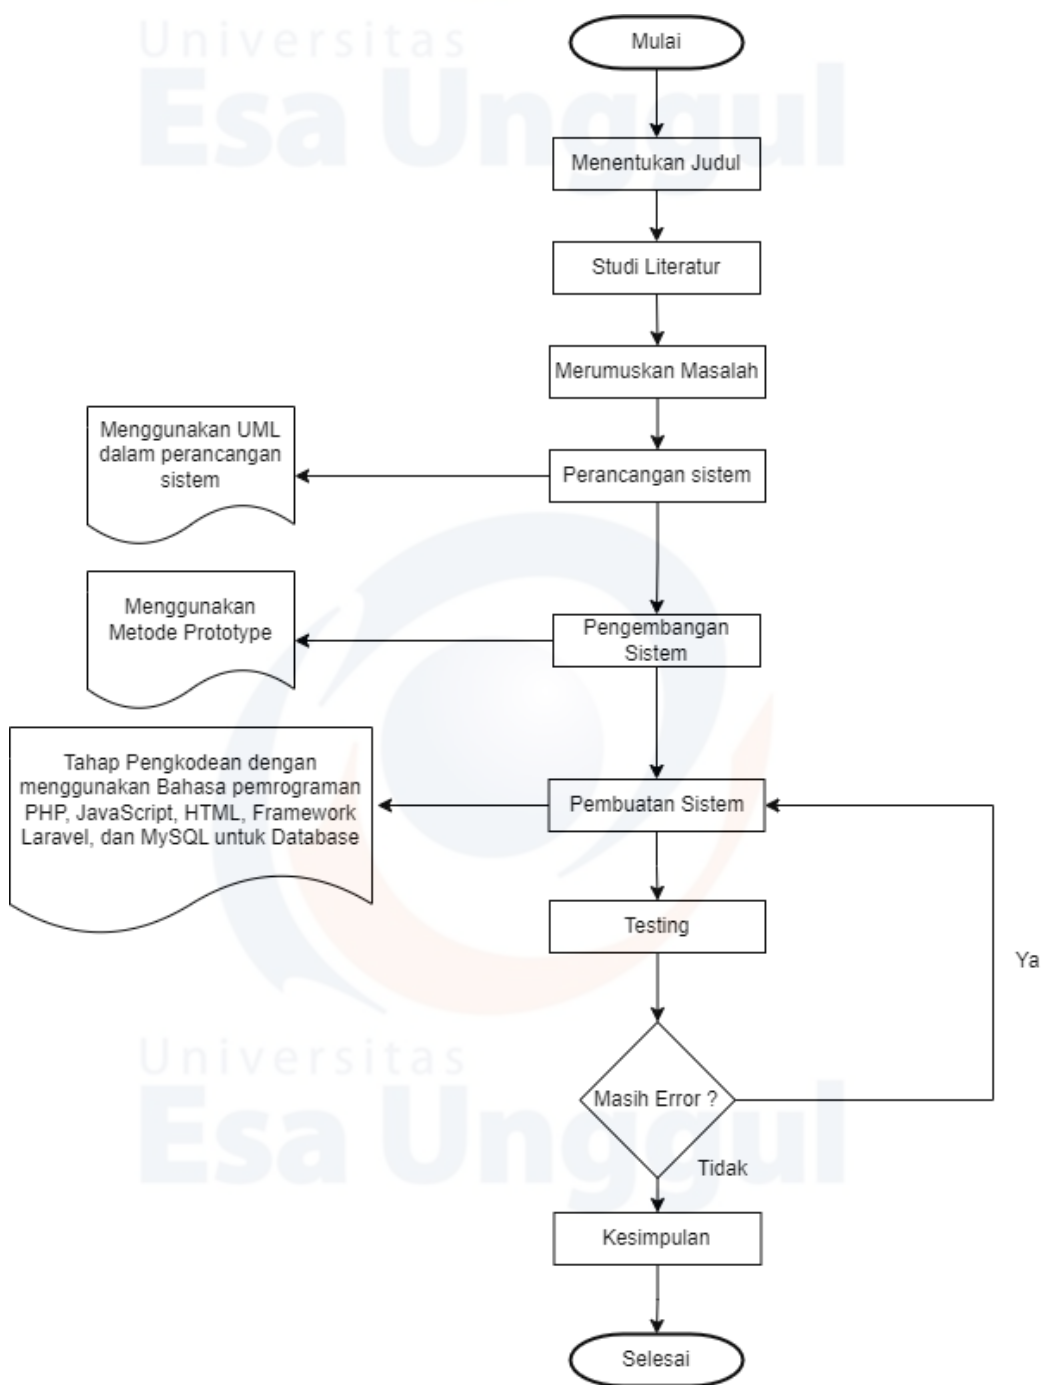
Universitas
Esa Unggul

Mulai

Menentukan Judul

Studi Literatur

Merumuskan Masalah

Menggunakan UML dalam perancangan sistem

Perancangan sistem

Menggunakan Metode Prototype

Pengembangan Sistem

Tahap Pengkodean dengan menggunakan Bahasa pemrograman PHP, JavaScript, HTML, Framework Laravel, dan MySQL untuk Database

Pembuatan Sistem

Testing

Ya

Universitas
Esa Unggul

Masih Error ?

Tidak

Kesimpulan

Selesai